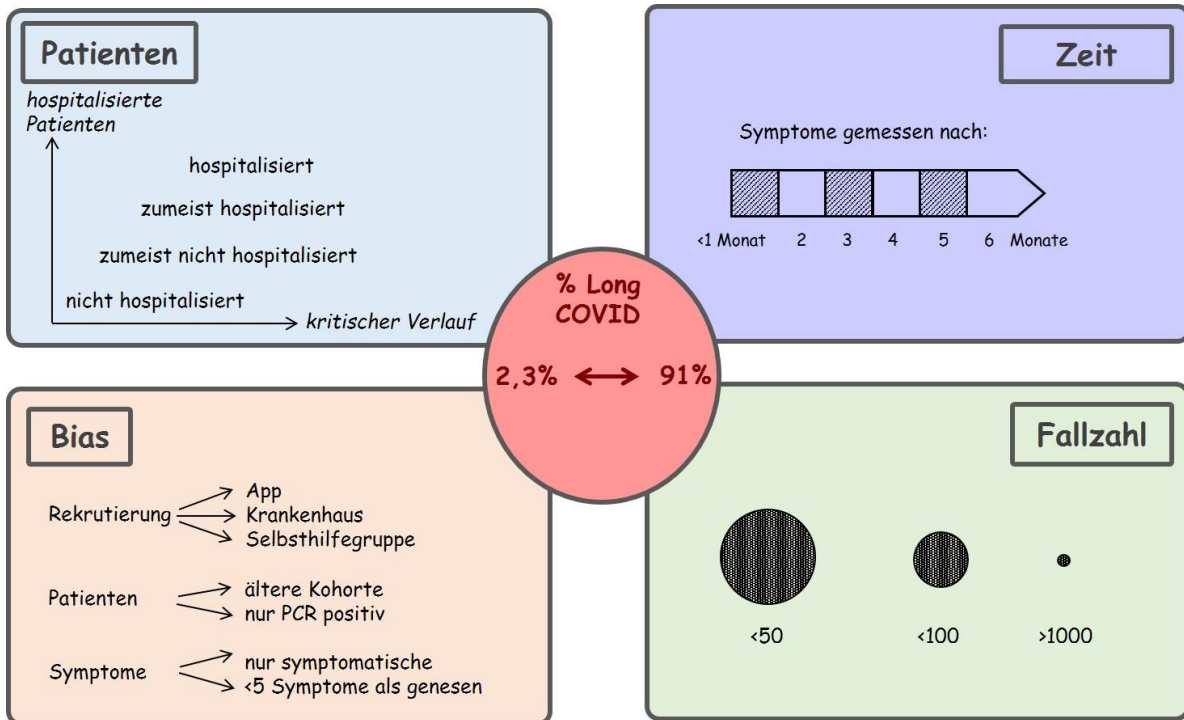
Patienten

hospitalisierte Patienten

hospitalisiert

zumeist hospitalisiert

zumeist nicht hospitalisiert

nicht hospitalisiert

kritischer Verlauf

Zeit

Symptome gemessen nach:

<1 Monat 2 3 4 5 6 Monate

% Long COVID

2,3% 91%

Bias

Rekrutierung

App

Krankenhaus

Selbsthilfegruppe

Patienten

ältere Kohorte

nur PCR positiv

Symptome

nur symptomatische

<5 Symptome als genesen

Fallzahl

<50 <100 >1000